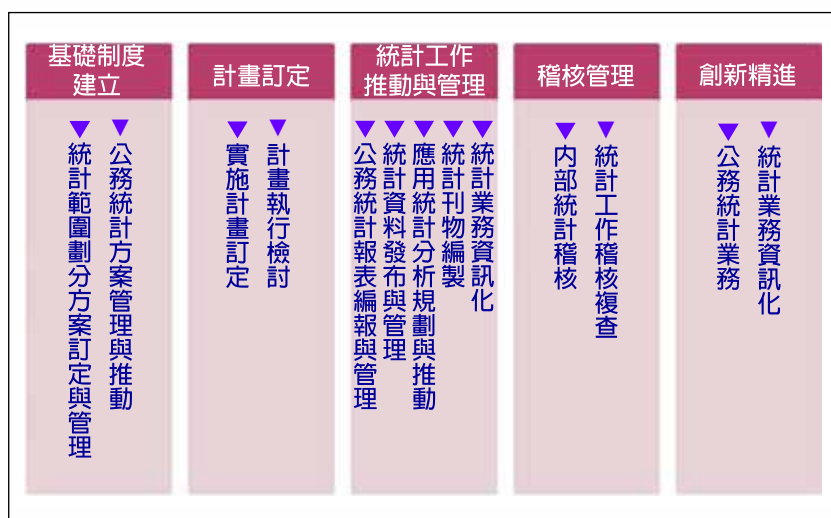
基礎制度建立

▼公務統計方案管理與推動
▼統計範圍劃分方案訂定與管理

計畫訂定

▼計畫執行檢討
▼實施計畫訂定

統計工作推動與管理

▼統計業務資訊化
▼統計刊物編製
▼應用統計分析規劃與推動
▼統計資料發布與管理
▼公務統計報表編報與管理

稽核管理

▼統計工作稽核複查
▼內部統計稽核

創新精進

▼統計業務資訊化
▼公務統計業務